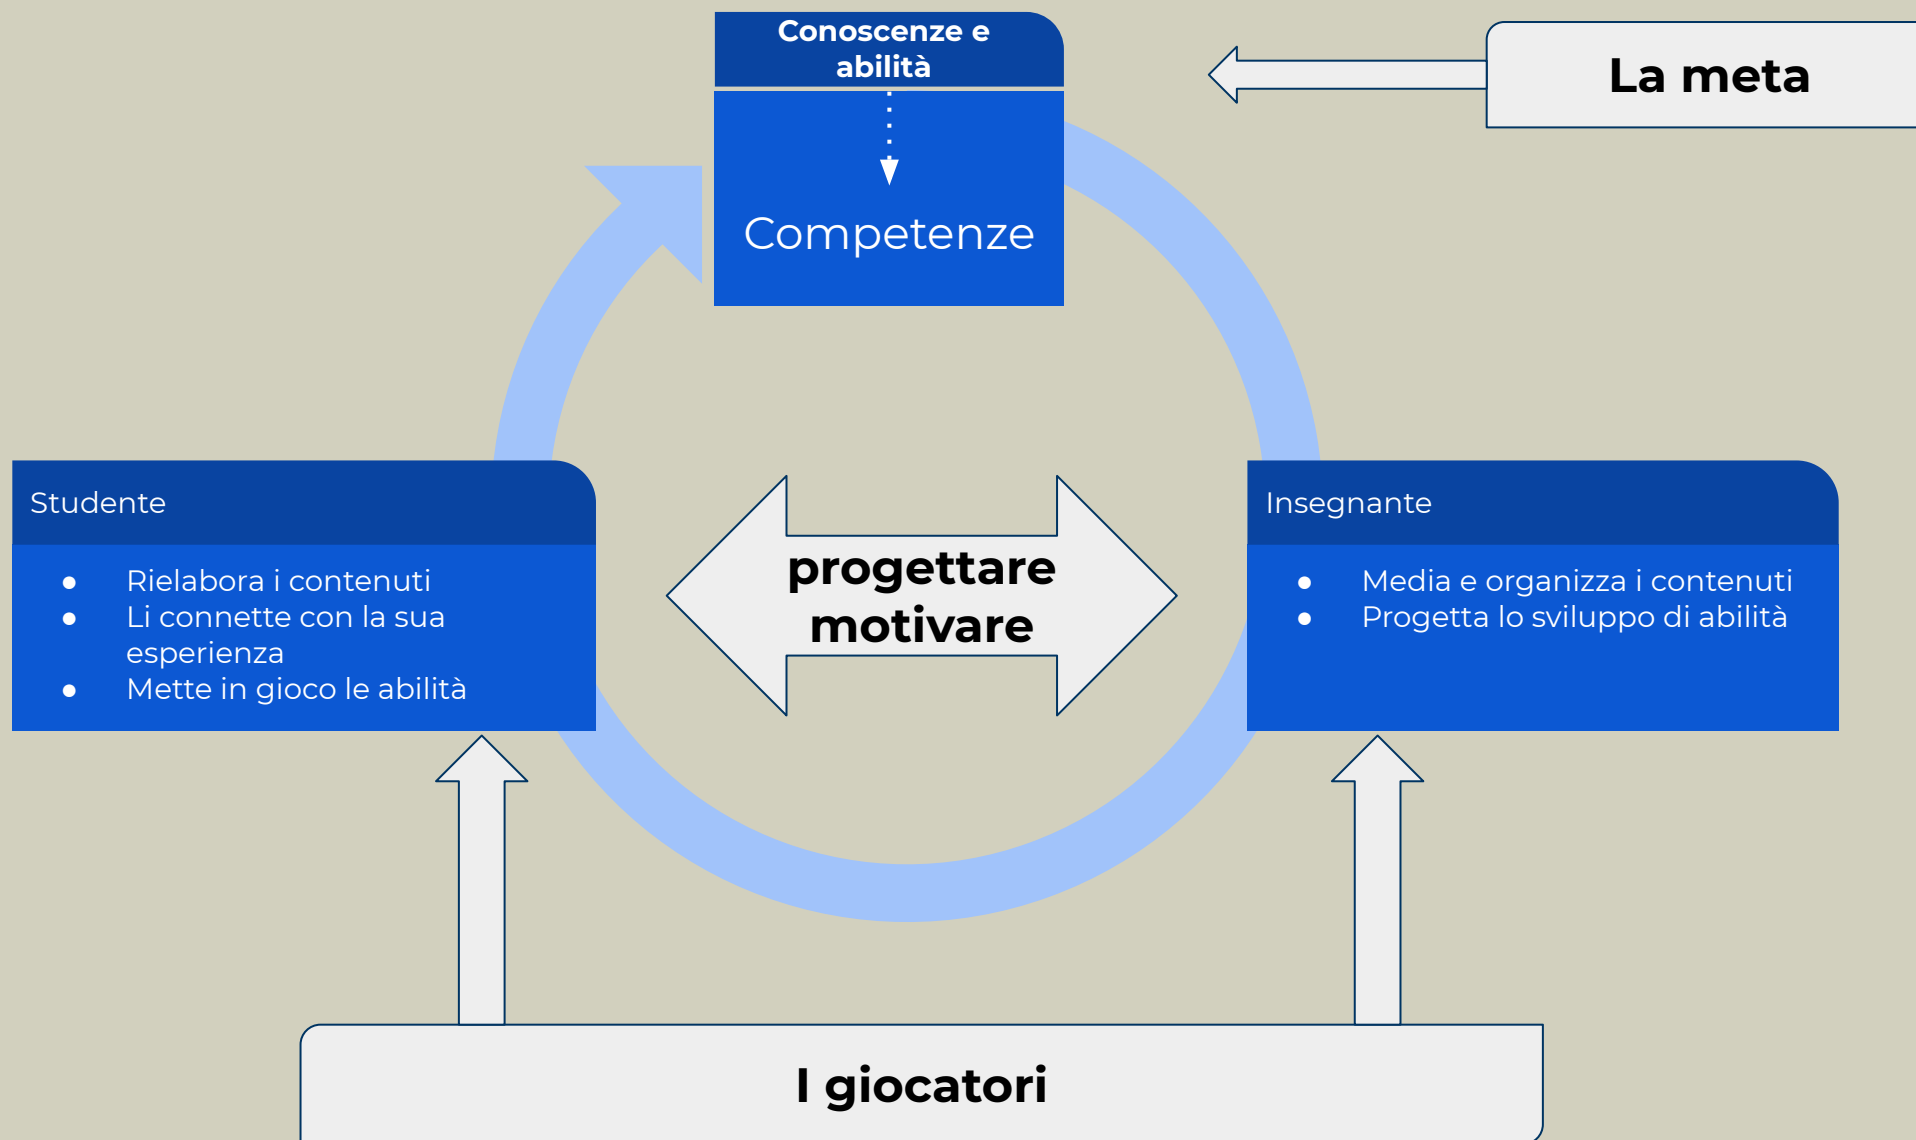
Conoscenze e abilità

Competenze

La meta

Studente

- Rielabora i contenuti
- Li connette con la sua esperienza
- Mette in gioco le abilità

progettare
motivare

Insegnante

- Media e organizza i contenuti
- Progetta lo sviluppo di abilità

I giocatori